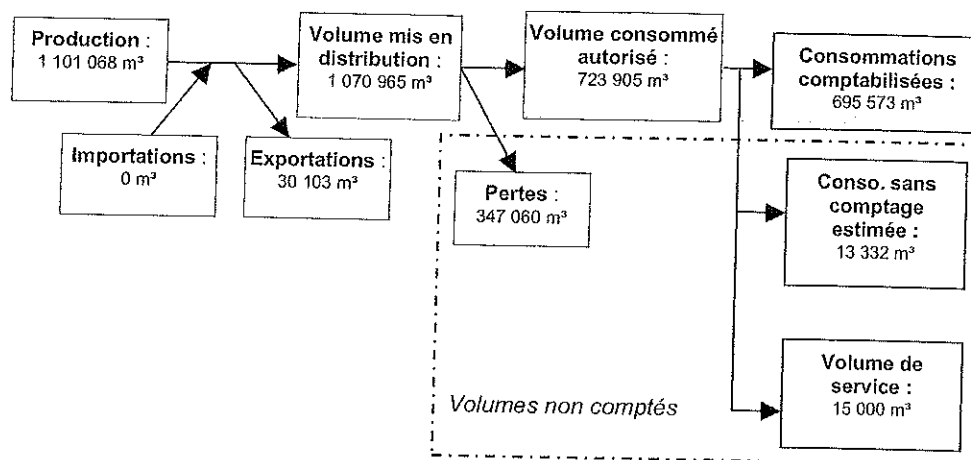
Production :
1 101 068 m³

Importations :
0 m³

Exportations :
30 103 m³

Volume mis en distribution :
1 070 965 m³

Volume consommé autorisé :
723 905 m³

Pertes :
347 060 m³

Consommations comptabilisées :
695 573 m³

Conso. sans comptage estimée :
13 332 m³

Volume de service :
15 000 m³

Volumes non comptés